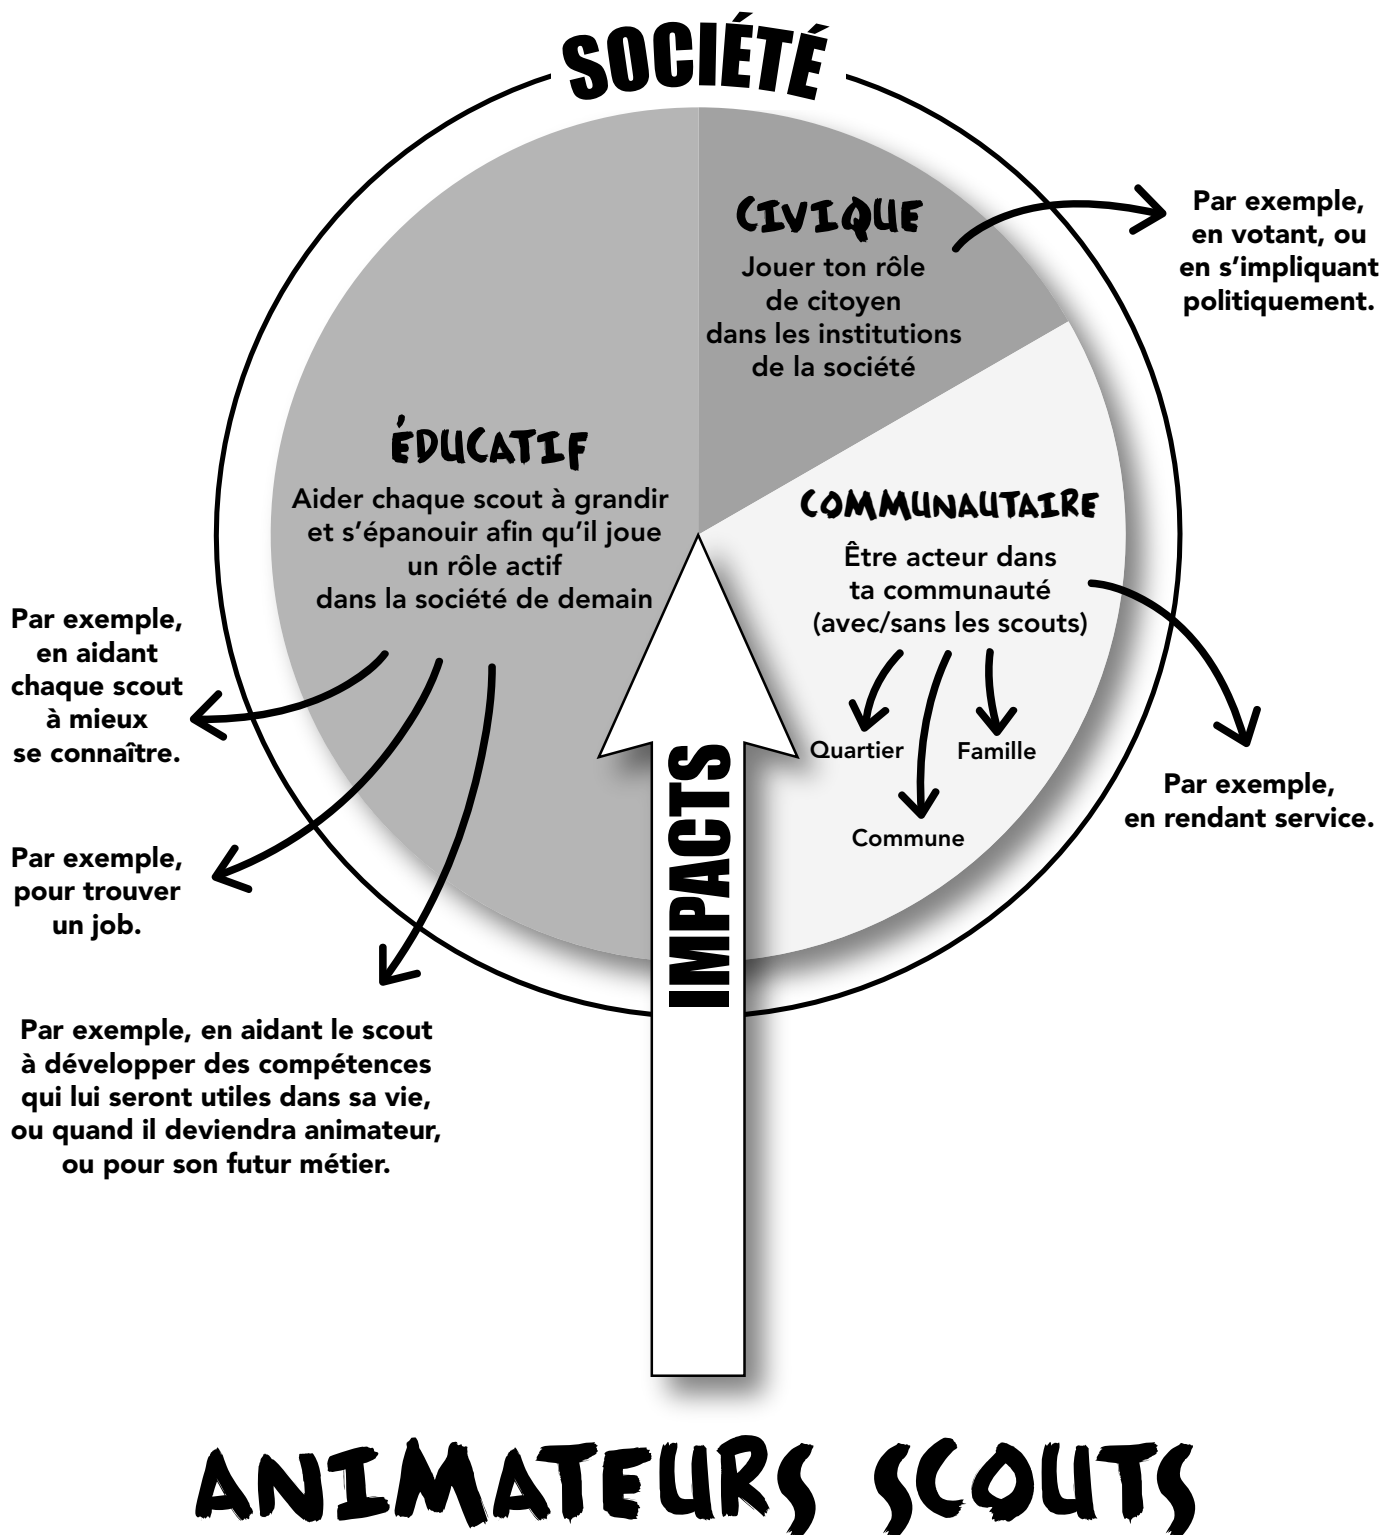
SOCIÉTÉ

CIVIQUE

Jouer ton rôle de citoyen dans les institutions de la société

Par exemple, en votant, ou en s'impliquant politiquement.

ÉDUCATIF

Aider chaque scout à grandir et s'épanouir afin qu'il joue un rôle actif dans la société de demain

COMMUNAUTAIRE

Être acteur dans ta communauté (avec/sans les scouts)

Quartier

Famille

Commune

Par exemple, en rendant service.

Par exemple, en aidant chaque scout à mieux se connaître.

Par exemple, pour trouver un job.

Par exemple, en aidant le scout à développer des compétences qui lui seront utiles dans sa vie, ou quand il deviendra animateur, ou pour son futur métier.

IMPACTS

ANIMATEURS SCOUTS